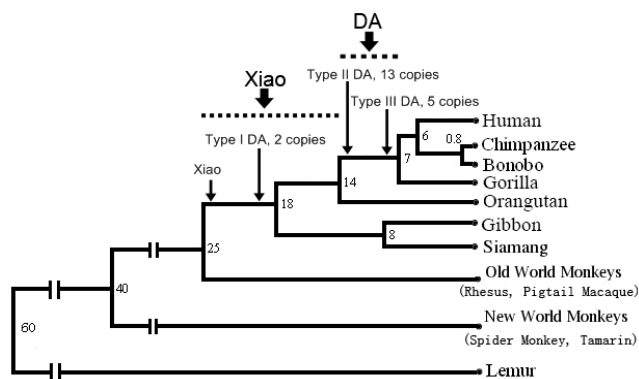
DA
Type II DA, 13 copies
Xiao
Type III DA, 5 copies
Type I DA, 2 copies
Xiao
Human
6
0.8
Chimpanzee
Bonobo
7
Gorilla
14
18
Orangutan
Gibbon
8
Siamang
25
Old World Monkeys
(Rhesus, Pigtail Macaque)
40
New World Monkeys
60
(Spider Monkey, Tamarin)
Lemur